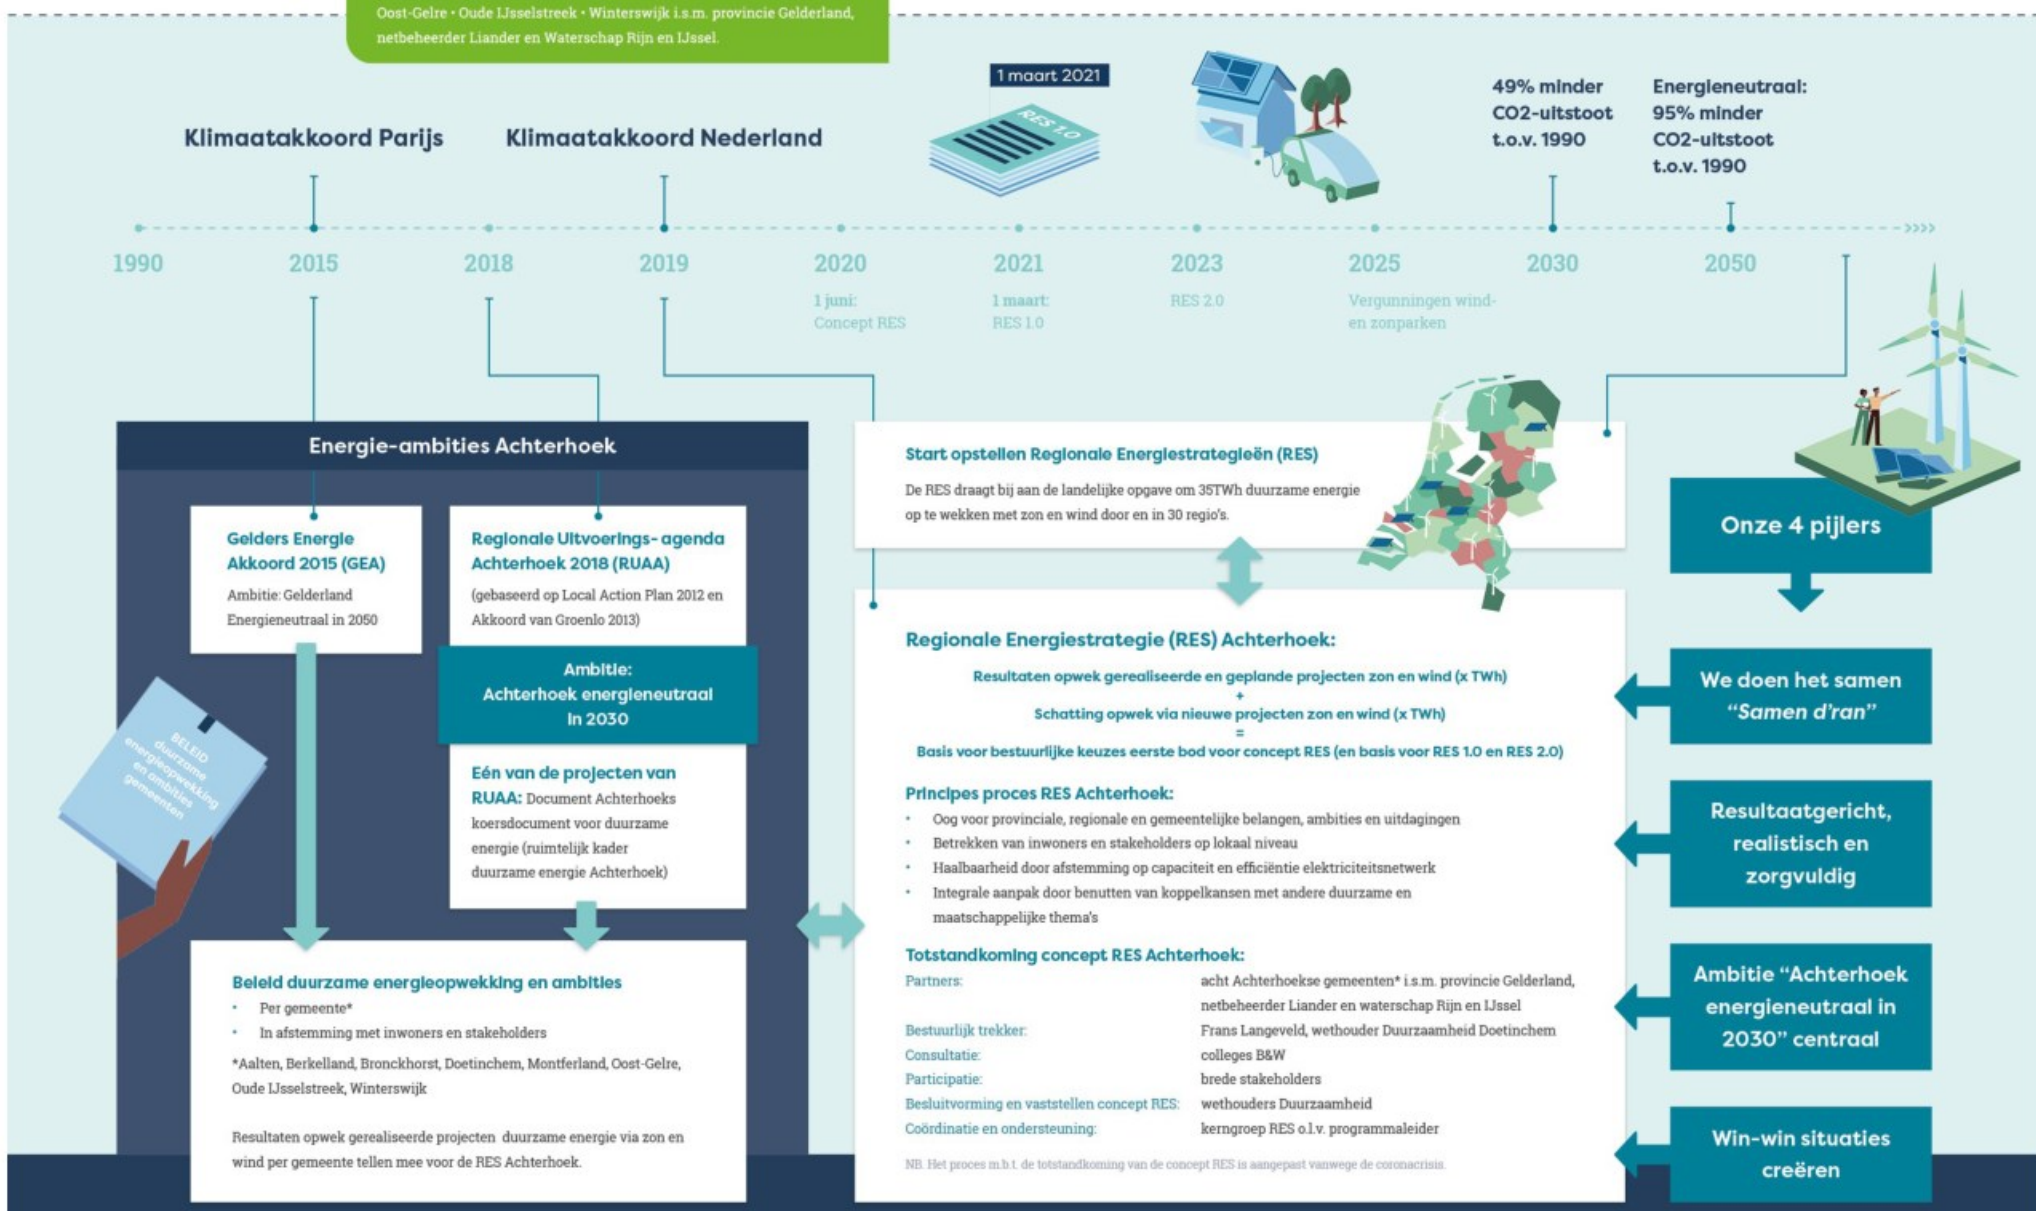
Oost-Gelre • Oude IJsselstreek • Winterswijk i.s.m. provincie Gelderland, netbeheerder Liander en Waterschap Rijn en IJssel.

Klimaatakkoord Parijs

Klimaatakkoord Nederland

1 maart 2021

RES 1.0

49% minder CO2-uitstoot t.o.v. 1990

Energieneutraal: 95% minder CO2-uitstoot t.o.v. 1990

1990

2015

2018

2019

2020
1 juni: Concept RES

2021
1 maart: RES 1.0

2023
RES 2.0

2025
Vergunningen wind- en zonparken

2030

2050

Energie-ambities Achterhoek

Gelders Energie Akkoord 2015 (GEA)
Ambitie: Gelderland Energieneutraal in 2050

Regionale Uitvoerings- agenda Achterhoek 2018 (RUAA)
(gebaseerd op Local Action Plan 2012 en Akkoord van Groenlo 2013)

Ambitie: Achterhoek energieneutraal in 2030

Eén van de projecten van RUAA: Document Achterhoeks koersdocument voor duurzame energie (ruimtelijk kader duurzame energie Achterhoek)

BELEID duurzame energieopwekking en ambities gemeenten

Beleid duurzame energieopwekking en ambities
• Per gemeente*
• In afstemming met inwoners en stakeholders
*Aalten, Berkelland, Bronckhorst, Doetinchem, Montferland, Oost-Gelre, Oude IJsselstreek, Winterswijk

Resultaten opwek gerealiseerde projecten duurzame energie via zon en wind per gemeente tellen mee voor de RES Achterhoek.

Start opstellen Regionale Energiestrategieën (RES)
De RES draagt bij aan de landelijke opgave om 35TWh duurzame energie op te wekken met zon en wind door en in 30 regio's.

Regionale Energiestrategie (RES) Achterhoek:
Resultaten opwek gerealiseerde en geplande projecten zon en wind (x TWh)
+
Schatting opwek via nieuwe projecten zon en wind (x TWh)
=
Basis voor bestuurlijke keuzes eerste bod voor concept RES (en basis voor RES 1.0 en RES 2.0)

Principes proces RES Achterhoek:
• Oog voor provinciale, regionale en gemeentelijke belangen, ambities en uitdagingen
• Betrekken van inwoners en stakeholders op lokaal niveau
• Haalbaarheid door afstemming op capaciteit en efficiëntie elektriciteitsnetwerk
• Integrale aanpak door benutten van koppelkansen met andere duurzame en maatschappelijke thema's

Totstandkoming concept RES Achterhoek:
| | |
|---|---|
| Partners: | acht Achterhoekse gemeenten* i.s.m. provincie Gelderland, netbeheerder Liander en waterschap Rijn en IJssel |
| Bestuurlijk trekker: | Frans Langeveld, wethouder Duurzaamheid Doetinchem |
| Consultatie: | colleges B&W |
| Participatie: | brede stakeholders |
| Besluitvorming en vaststellen concept RES: | wethouders Duurzaamheid |
| Coördinatie en ondersteuning: | kerngroep RES o.l.v. programmaleider |

NB. Het proces m.b.t. de totstandkoming van de concept RES is aangepast vanwege de coronacrisis.

Onze 4 pijlers

We doen het samen "Samen d'ran"

Resultaatgericht, realistisch en zorgvuldig

Ambitie "Achterhoek energieneutraal in 2030" centraal

Win-win situaties creëren